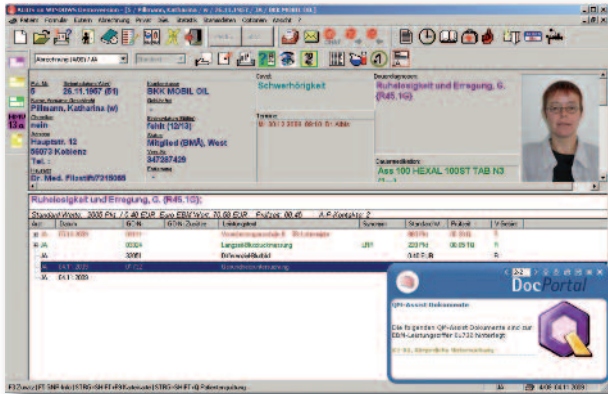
ALBIS on WINDOWS-Demoversion - [5 / Pillmann, Katharina (w) / 26.11.1967 / 36 / BKK MOBIL OIL]

Patient Formular Extern Abrechnung Privat Liste Statistik Stammdaten Optionen Ansicht ?

Abrechnung (4/09) / A

Pat.-Nr.
5
Geburtsdatum (Alter)
26.11.1967 (51)
Name, Vorname (Geschlecht)
Pillmann, Katharina (w)
Chipkarte
nein
Adresse
Hauptstr. 12
56073 Koblenz
Tel. :
Hausarzt
Dr. Med. Pilzmüll7319365

Kostenträger
BKK MOBIL OIL
Gebührenordnung (Gültig)
fehlt (12/13)
Status
Mitglied (BMÄ), West
Vers.-Nr.
347287429

Cave!
Schwerhörigkeit

Dauerdiagnosen
Ruhelosigkeit und Erregung, G. (R45.1G)

Dauermedikation
Ass 100 HEXAL 100ST TAB N3

Ruhelosigkeit und Erregung, G. (R45.1G);

Standard-Werte: 3000 Pkt / 5,40 EUR Euro EBM Wert: 70,68 EUR Fallzeit: 00:40 A-F-Kontakte: 2

| Art | Datum | GOÄ | GOÄ Zusatz | Leistungstext | Symbol | Standard-W | Faktor | V. Status |
|---|---|---|---|---|---|---|---|---|
| A | 01.10.2009 | 03111 | | Versichertenpauschale 6 - 59 Lebensjahr | | 965 Pkt | | 0 |
| A | | 03324 | | Langzeitblutdruckmessung | LB1 | 225 Pkt | 00:05:10 | 0 |
| A | | 32001 | | Differentialblutbild | | 0,42 EUR | | 0 |
| A | | | | | | | | |
| A | 04.11.2009 | | | | | | | |

DocPortal

QM-Assist Dokumente

Die folgenden QM-Assist Dokumente sind zur EBM-Leistungsziffer 03324 hinterlegt:

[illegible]

F3 Zurück | F5 SNP Info | STRG+SHIFT+F6 Kalender | STRG+SHIFT+Q Patientenquittung

4/09 04.11.2009